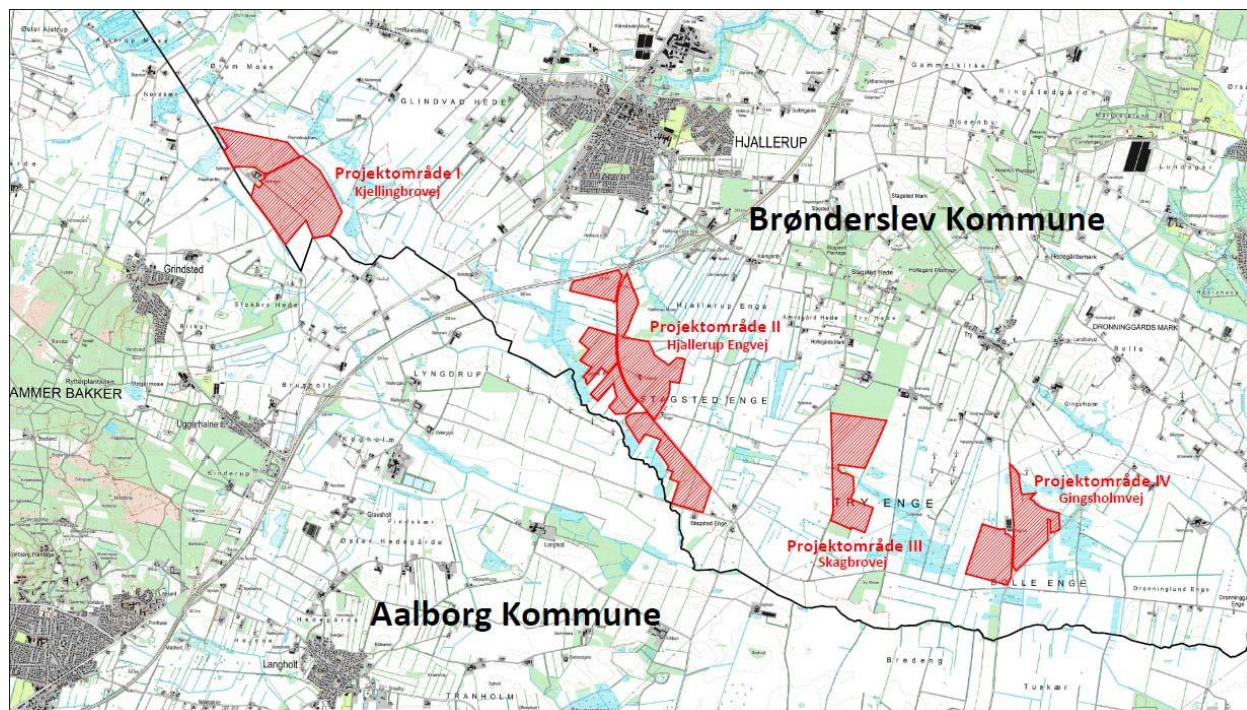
Øster Hjallerup

Dyb Moss

Nordkær

GLINDVAD HEDE

HJALLERUP

Gammelkirke

Ringstedgårde

Projektområde I
Kjellingbrovej

Brønderslev Kommune

Grindsted

Stabers Hede

Hjallerup Enge

Projektområde II
Hjallerup Engvej

DRONNINGGÅRDS MARK

LYNGDRUP

AMMER BAKKER

STAGSTED ENGE

TRY ENGE

Projektområde IV
Gingsholmvej

Projektområde III
Skagbrovej

BOLLE ENGE

Aalborg Kommune

Bredeng

Langholt

TRANHOLM

Tuekær